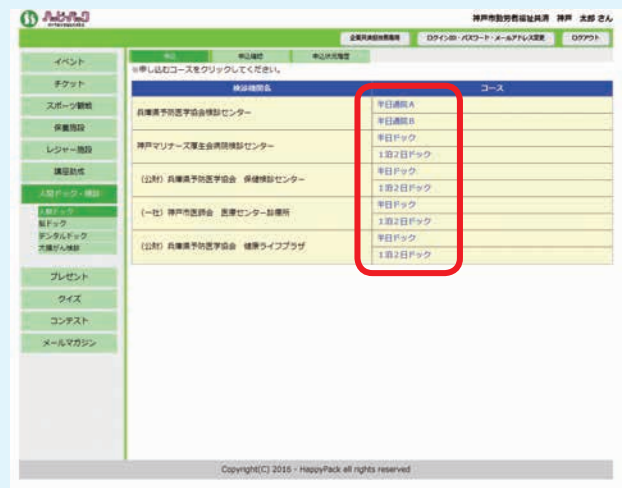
ハッピーパック

神戸市勤労者福祉共済　神戸　太郎 さん

企業共済会利用者様　ログインID・パスワード・メールアドレス変更　ログアウト

イベント
チケット
スポーツ観戦
保養施設
レジャー施設
講習助成
人間ドック・検診
人間ドック
脳ドック
デンタルドック
大腸がん検診
プレゼント
クイズ
コンテスト
メールマガジン

申込　申込確認　申込状況履歴

※申し込むコースをクリックしてください。

| 検診機関名 | コース |
|---|---|
| 兵庫県予防医学協会検診センター | 平日通院A |
| | 平日通院B |
| 神戸マリナーズ厚生会病院検診センター | 平日ドック |
| | 1泊2日ドック |
| （公財）兵庫県予防医学協会　保健検診センター | 平日ドック |
| | 1泊2日ドック |
| （一社）神戸市医師会　医療センター診療所 | 平日ドック |
| | 1泊2日ドック |
| （公財）兵庫県予防医学協会　健康ライフプラザ | 平日ドック |
| | 1泊2日ドック |

Copyright(C) 2016 - HappyPack all rights reserved